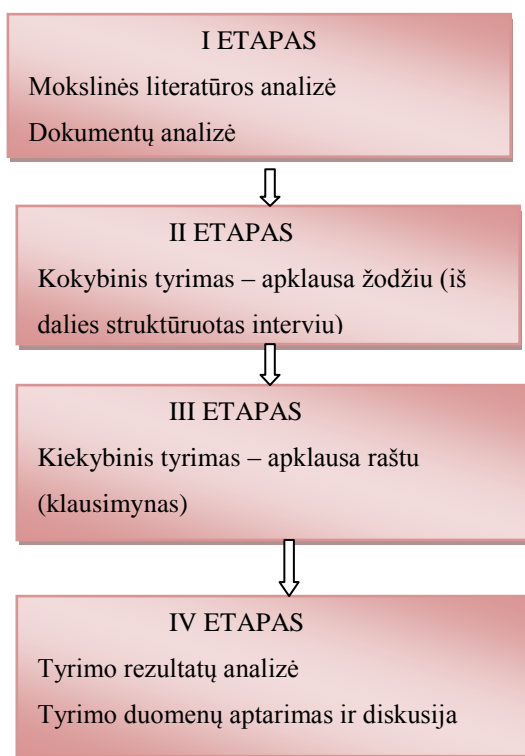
I ETAPAS

Mokslinės literatūros analizė

Dokumentų analizė

II ETAPAS

Kokybinis tyrimas – apklausa žodžiu (iš dalies struktūruotas interviu)

III ETAPAS

Kiekybinis tyrimas – apklausa raštu (klausimynas)

IV ETAPAS

Tyrimo rezultatų analizė

Tyrimo duomenų aptarimas ir diskusija